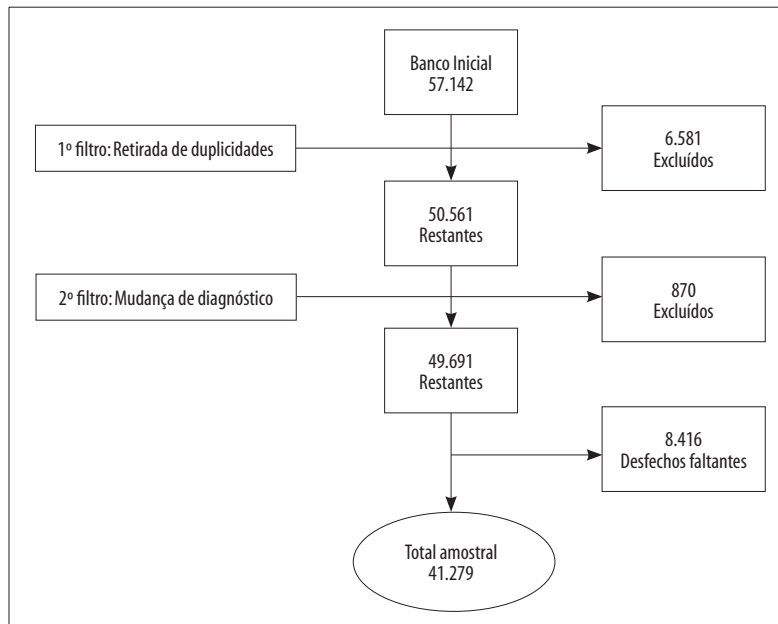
Banco Inicial
57.142

1º filtro: Retirada de duplicidades

6.581
Excluídos

50.561
Restantes

2º filtro: Mudança de diagnóstico

870
Excluídos

49.691
Restantes

8.416
Desfechos faltantes

Total amostral
41.279